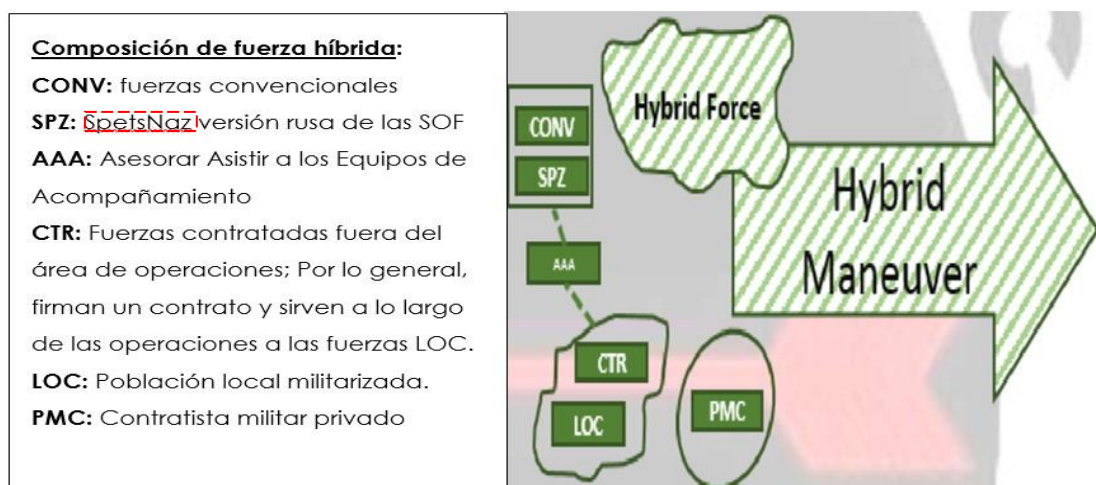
**Composición de fuerza híbrida:**
**CONV:** fuerzas convencionales
**SPZ:** SpetsNaz versión rusa de las SOF
**AAA:** Asesorar Asistir a los Equipos de Acompañamiento
**CTR:** Fuerzas contratadas fuera del área de operaciones; Por lo general, firman un contrato y sirven a lo largo de las operaciones a las fuerzas LOC.
**LOC:** Población local militarizada.
**PMC:** Contratista militar privado

Hybrid Force
CONV
SPZ
AAA
CTR
LOC
PMC
Hybrid Maneuver